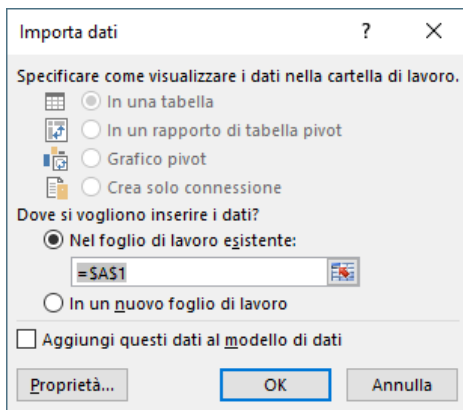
Importa dati ? ×

Specificare come visualizzare i dati nella cartella di lavoro.

In una tabella

In un rapporto di tabella pivot

Grafico pivot

Crea solo connessione

Dove si vogliono inserire i dati?

Nel foglio di lavoro esistente:

=$A$1

In un nuovo foglio di lavoro

Aggiungi questi dati al modello di dati

Proprietà... OK Annulla